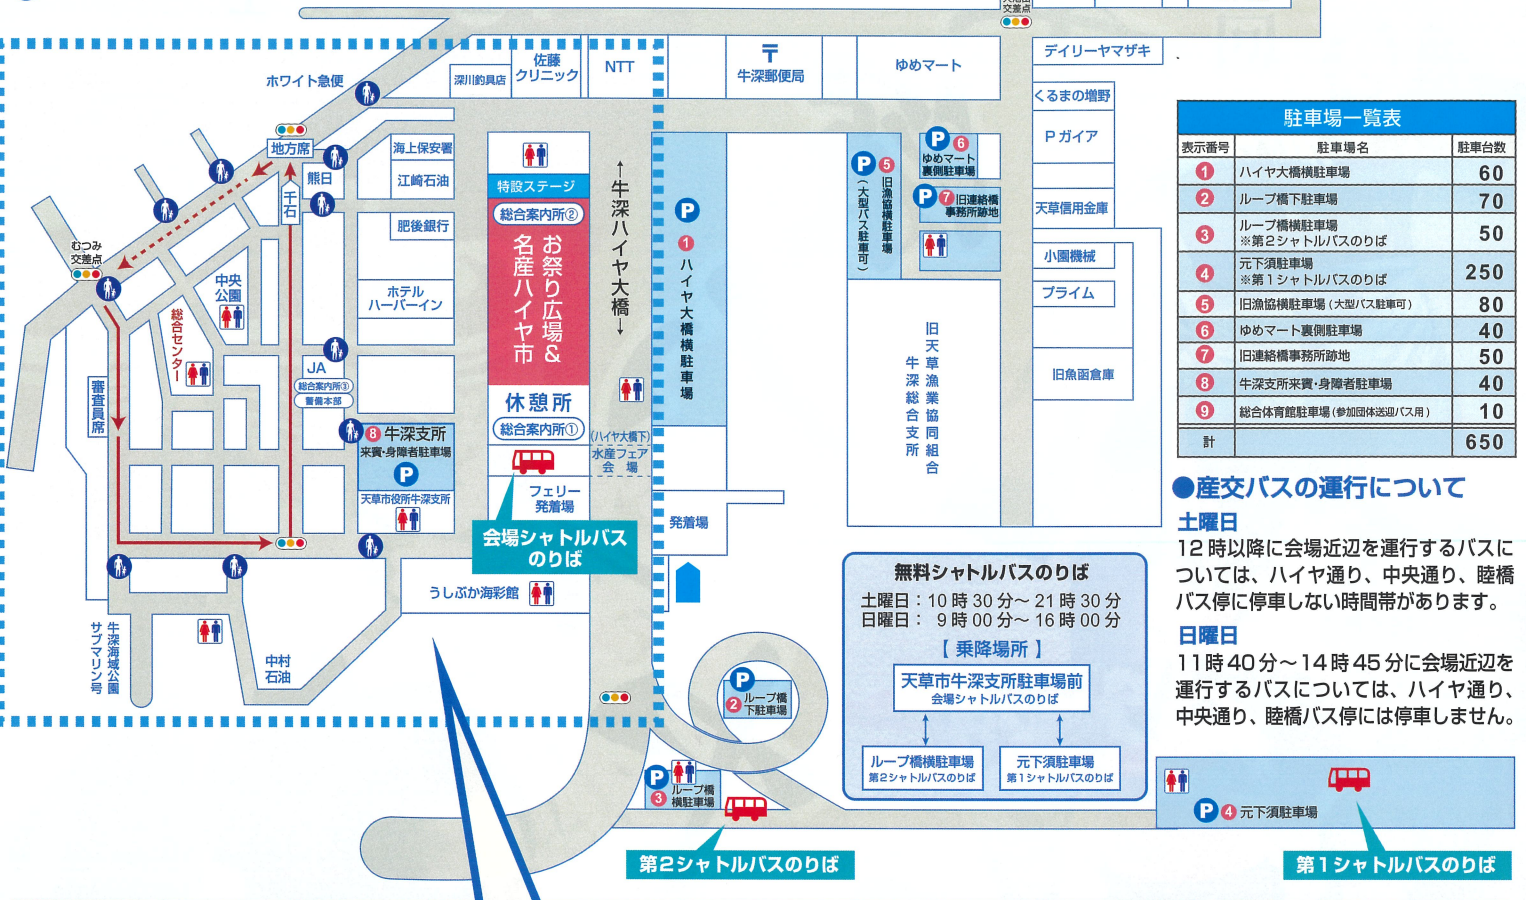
交差点

ホワイト急便
深川釣具店
佐藤クリニック
NTT
〒 牛深郵便局
ゆめマート
デイリーヤマザキ
くるまの増野
Pガイア
天草信用金庫
小園機械
プライム
旧魚函倉庫

地方席
海上保安署
江崎石油
熊日
千石
肥後銀行
むつみ交差点
ホテル ハーバーイン
中央公園
総合センター
JA
総合案内所③
警備本部
審査員席
8 牛深支所
来賓・身障者駐車場
P
天草市役所牛深支所

特設ステージ
総合案内所②
お祭り広場&名産ハイヤ市
休憩所
総合案内所①
フェリー発着場
会場シャトルバスのりば
↑牛深ハイヤ大橋↓
(ハイヤ大橋下)水産フェア会場
P 1 ハイヤ大橋横駐車場
発着場
P 5 旧漁協横駐車場(大型バス駐車可)
P 6 ゆめマート裏側駐車場
P 7 旧連絡橋事務所跡地
旧天草漁業協同組合牛深総合支所
うしぶか海彩館
中村石油
牛深海域公園サブマリン号
P 2 ループ橋下駐車場
P 3 ループ橋横駐車場
第2シャトルバスのりば
P 4 元下須駐車場
第1シャトルバスのりば

無料シャトルバスのりば
土曜日：10時30分～21時30分
日曜日： 9時00分～16時00分
【乗降場所】
天草市牛深支所駐車場前
会場シャトルバスのりば
ループ橋横駐車場
第2シャトルバスのりば
元下須駐車場
第1シャトルバスのりば

駐車場一覧表
| 表示番号 | 駐車場名 | 駐車台数 |
|---|---|---|
| 1 | ハイヤ大橋横駐車場 | 60 |
| 2 | ループ橋下駐車場 | 70 |
| 3 | ループ橋横駐車場 ※第2シャトルバスのりば | 50 |
| 4 | 元下須駐車場 ※第1シャトルバスのりば | 250 |
| 5 | 旧漁協横駐車場(大型バス駐車可) | 80 |
| 6 | ゆめマート裏側駐車場 | 40 |
| 7 | 旧連絡橋事務所跡地 | 50 |
| 8 | 牛深支所来賓・身障者駐車場 | 40 |
| 9 | 総合体育館駐車場(参加団体送迎バス用) | 10 |
| 計 | | 650 |

●産交バスの運行について
土曜日
12時以降に会場近辺を運行するバスについては、ハイヤ通り、中央通り、睦橋バス停に停車しない時間帯があります。
日曜日
11時40分～14時45分に会場近辺を運行するバスについては、ハイヤ通り、中央通り、睦橋バス停には停車しません。